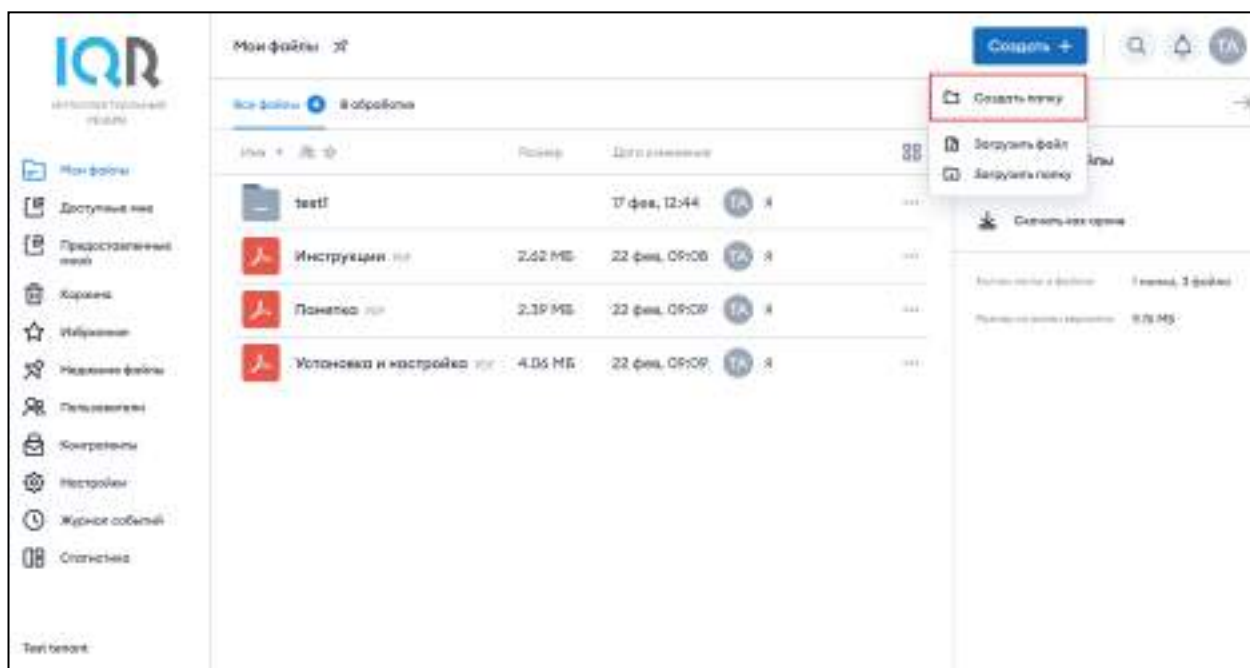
IQR

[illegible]

Мои файлы
Доступные мне
Предоставленные мной
Корзина
Избранное
Недавние файлы
Пользователи
Контрагенты
Настройки
Журнал событий
Статистика

Test tenant

Мои файлы

Все файлы 0 В обработке

Имя Размер Дата изменения

test1 17 фев, 12:44 TA Я
Инструкции pdf 2.62 МБ 22 фев, 09:08 TA Я
Памятка pdf 2.39 МБ 22 фев, 09:09 TA Я
Установка и настройка pdf 4.06 МБ 22 фев, 09:09 TA Я

Создать +

Создать папку
Загрузить файл
Загрузить папку

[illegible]айлы

Скачать все архивом

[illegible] 1 папка, 3 файла
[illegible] 9.76 МБ

TA